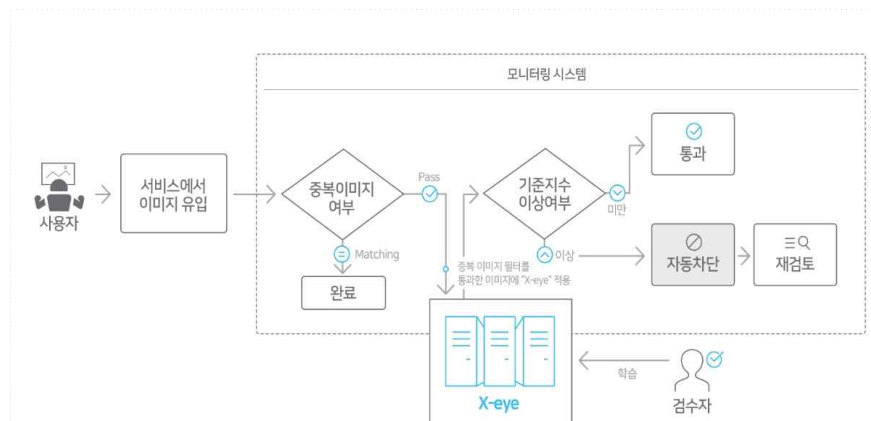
모니터링 시스템

사용자

서비스에서 이미지 유입

중복이미지 여부

Pass

Matching

완료

중복 이미지 필터를 통과한 이미지에 "X-eye" 적용

기준지수 이상여부

미만

이상

통과

자동차단

재검토

X-eye

학습

검수자